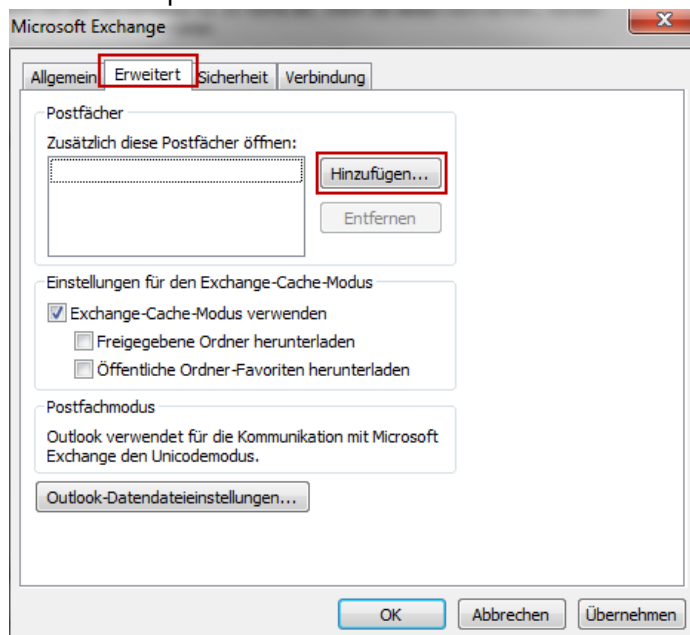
Microsoft Exchange

Allgemein
Erweitert
Sicherheit
Verbindung

Postfächer
Zusätzlich diese Postfächer öffnen:
Hinzufügen...
Entfernen

Einstellungen für den Exchange-Cache-Modus
Exchange-Cache-Modus verwenden
Freigegebene Ordner herunterladen
Öffentliche Ordner-Favoriten herunterladen

Postfachmodus
Outlook verwendet für die Kommunikation mit Microsoft Exchange den Unicodemodus.

Outlook-Datendateieinstellungen...

OK
Abbrechen
Übernehmen